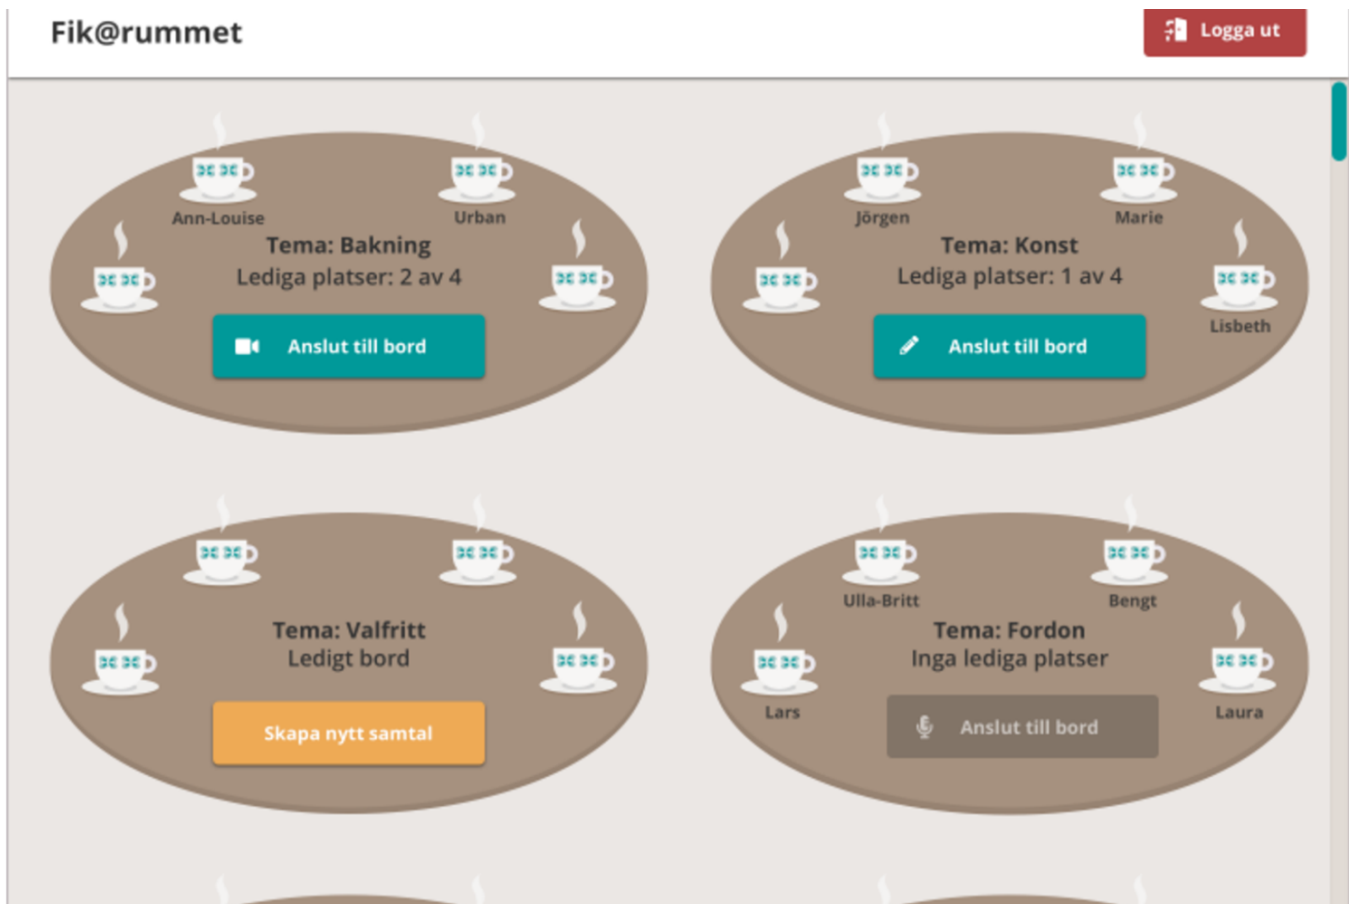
Fik@rummet

Logga ut

Ann-Louise
Urban
Tema: Bakning
Lediga platser: 2 av 4
Anslut till bord

Jörgen
Marie
Tema: Konst
Lediga platser: 1 av 4
Lisbeth
Anslut till bord

Tema: Valfritt
Ledigt bord
Skapa nytt samtal

Ulla-Britt
Bengt
Tema: Fordon
Inga lediga platser
Lars
Laura
Anslut till bord